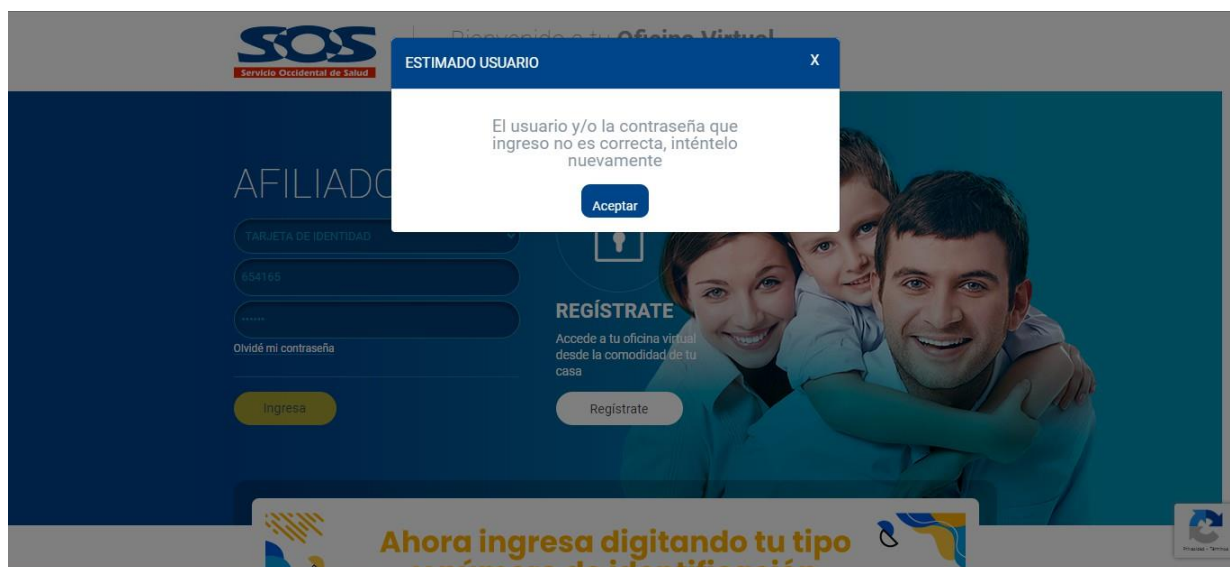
SOS
Servicio Occidental de Salud

Bienvenido a tu Oficina Virtual

ESTIMADO USUARIO
X

El usuario y/o la contraseña que ingreso no es correcta, inténtelo nuevamente

Aceptar

AFILIADO

TARJETA DE IDENTIDAD

654165

••••••

Olvidé mi contraseña

Ingresa

REGÍSTRATE

Accede a tu oficina virtual desde la comodidad de tu casa

Regístrate

Ahora ingresa digitando tu tipo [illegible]

Privacidad - Términos